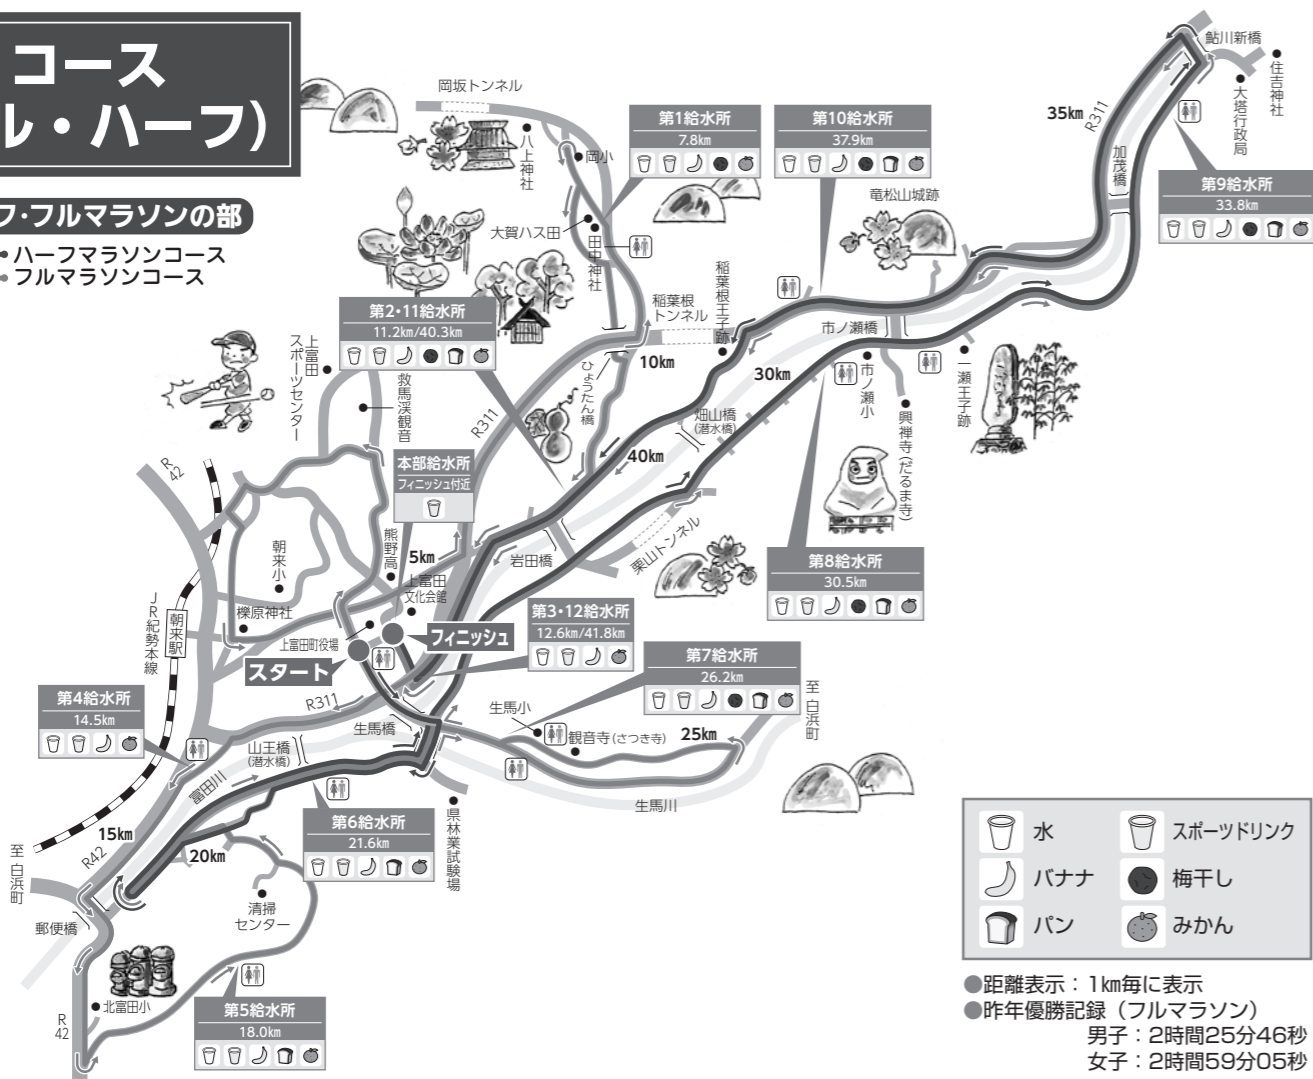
コース
ル・ハーフ）

フ・フルマラソンの部
ハーフマラソンコース
フルマラソンコース

岡坂トンネル
八上神社
岡小
大賀ハス田
田中神社
第1給水所
7.8km
第10給水所
37.9km
竜松山城跡
鮎川新橋
住吉神社
大塔行政局
35km
R311
加茂橋
第9給水所
33.8km
稲葉根トンネル
稲葉根王子跡
市ノ瀬橋
一瀬王子跡
10km
30km
市ノ瀬小
興禅寺（だるま寺）
ひょうたん橋
畑山橋（潜水橋）
40km
栗山トンネル
第2・11給水所
11.2km/40.3km
上富田スポーツセンター
救馬渓観音
R311
本部給水所
フィニッシュ付近
R42
朝来小
熊野高
5km
岩田橋
第8給水所
30.5km
JR紀勢本線
朝来駅
櫟原神社
上富田文化会館
上富田町役場
フィニッシュ
スタート
第3・12給水所
12.6km/41.8km
第7給水所
26.2km
至白浜町
第4給水所
14.5km
R311
生馬橋
生馬小
観音寺（さつき寺）
25km
山王橋（潜水橋）
富田川
生馬川
県林業試験場
15km
R42
20km
第6給水所
21.6km
至白浜町
郵便橋
清掃センター
北富田小
R42
第5給水所
18.0km

水
スポーツドリンク
バナナ
梅干し
パン
みかん

●距離表示：1km毎に表示
●昨年優勝記録（フルマラソン）
男子：2時間25分46秒
女子：2時間59分05秒